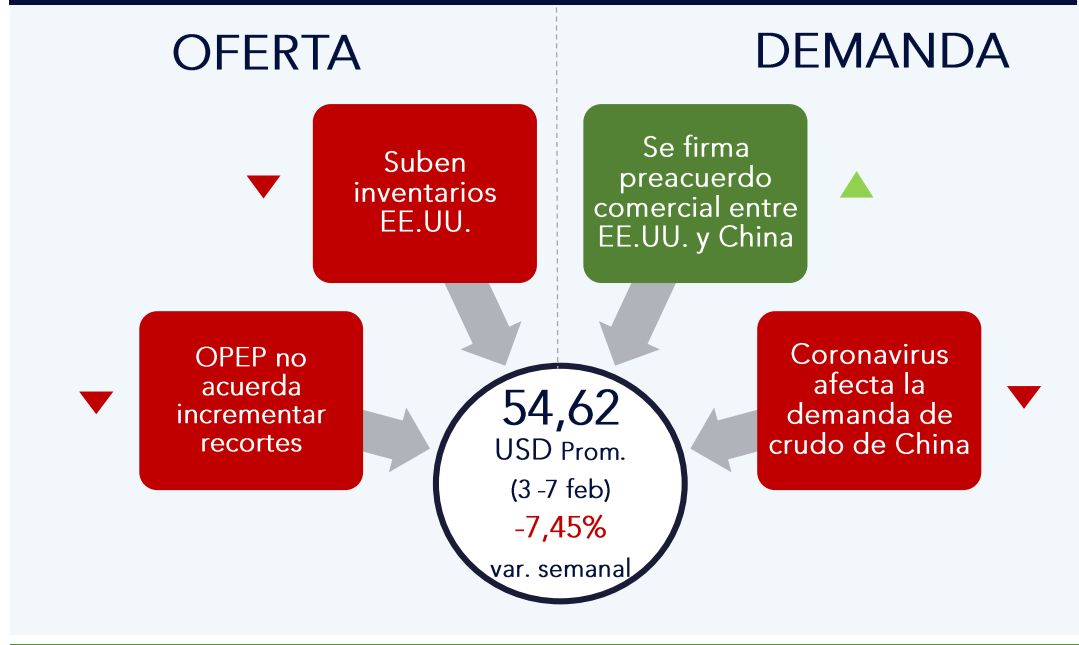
OFERTA

DEMANDA

Suben inventarios EE.UU.

Se firma preacuerdo comercial entre EE.UU. y China

OPEP no acuerda incrementar recortes

Coronavirus afecta la demanda de crudo de China

54,62
USD Prom.
(3 -7 feb)
-7,45%
var. semanal